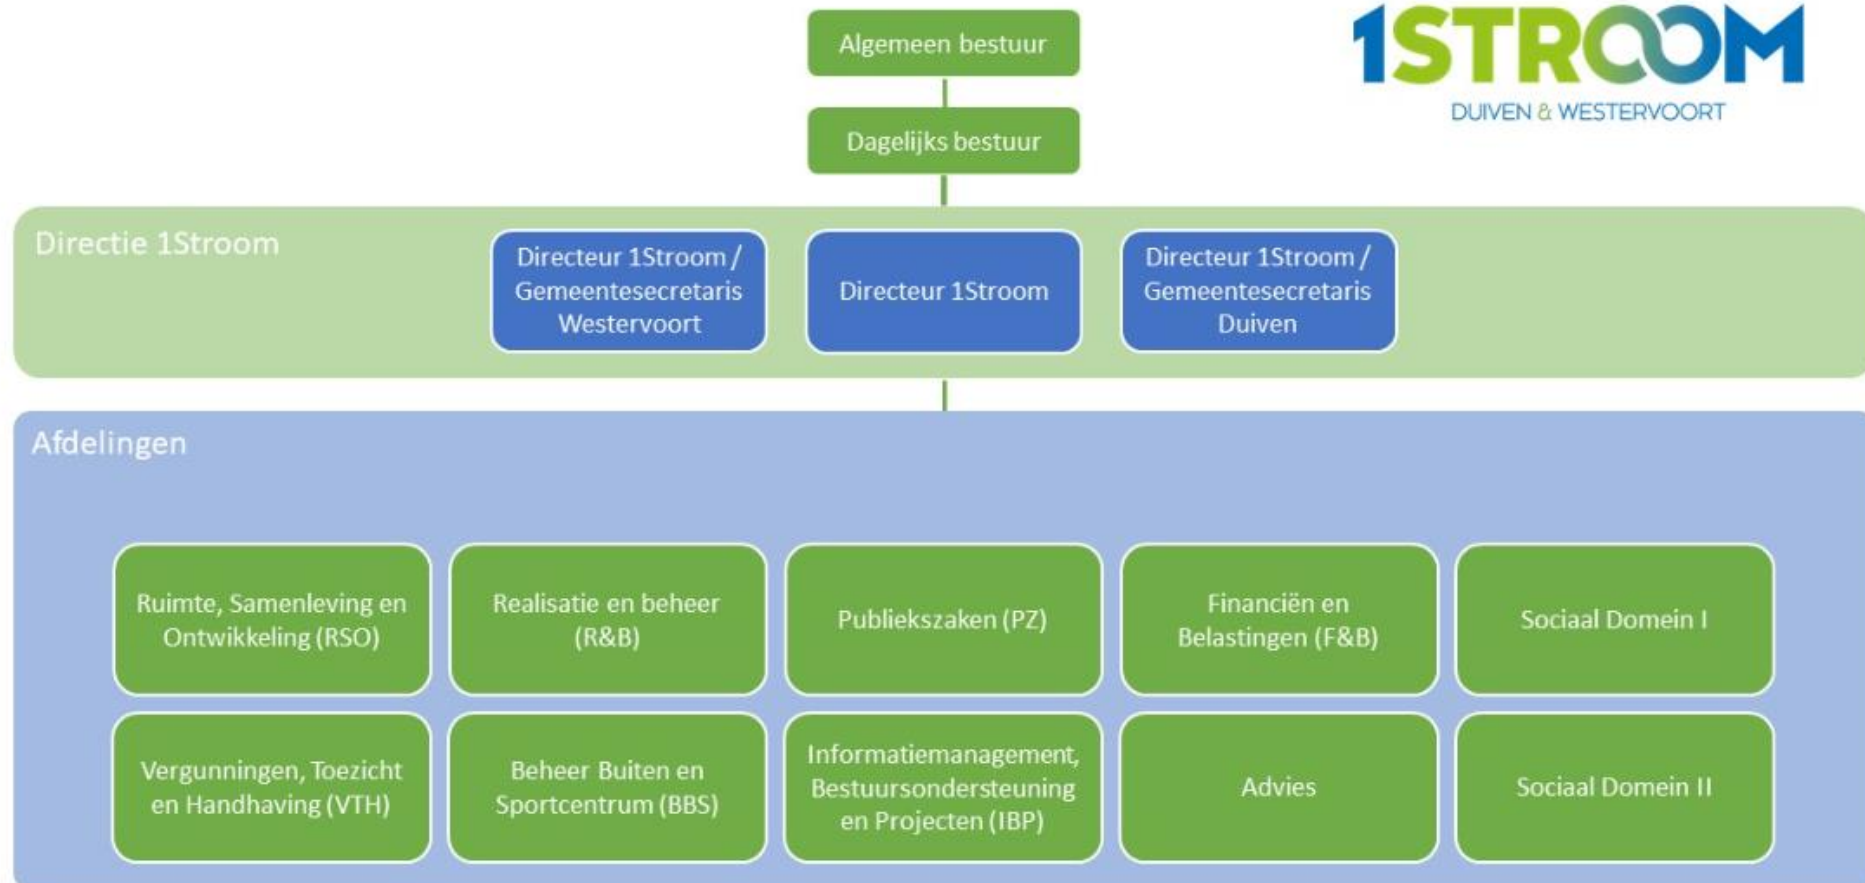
Algemeen bestuur

1STROOM
DUIVEN & WESTERVOORT

Dagelijks bestuur

Directie 1Stroom

Directeur 1Stroom / Gemeentesecretaris Westervoort

Directeur 1Stroom

Directeur 1Stroom / Gemeentesecretaris Duiven

Afdelingen

Ruimte, Samenleving en Ontwikkeling (RSO)

Realisatie en beheer (R&B)

Publiekszaken (PZ)

Financiën en Belastingen (F&B)

Sociaal Domein I

Vergunningen, Toezicht en Handhaving (VTH)

Beheer Buiten en Sportcentrum (BBS)

Informatiemanagement, Bestuursondersteuning en Projecten (IBP)

Advies

Sociaal Domein II